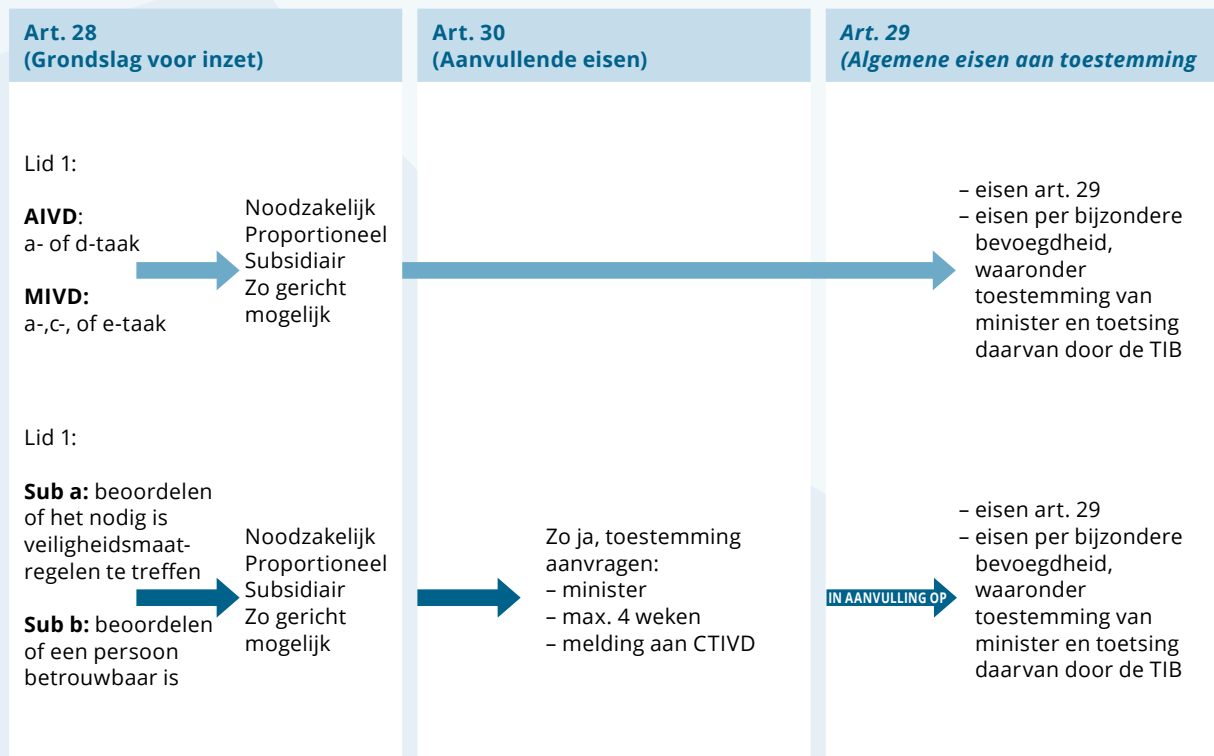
**Art. 28**
**(Grondslag voor inzet)**

**Art. 30**
**(Aanvullende eisen)**

***Art. 29***
***(Algemene eisen aan toestemming***

Lid 1:

**AIVD**:
a- of d-taak

**MIVD:**
a-,c-, of e-taak

Noodzakelijk
Proportioneel
Subsidiair
Zo gericht mogelijk

– eisen art. 29
– eisen per bijzondere bevoegdheid, waaronder toestemming van minister en toetsing daarvan door de TIB

Lid 1:

**Sub a:** beoordelen of het nodig is veiligheidsmaatregelen te treffen

**Sub b:** beoordelen of een persoon betrouwbaar is

Noodzakelijk
Proportioneel
Subsidiair
Zo gericht mogelijk

Zo ja, toestemming aanvragen:
– minister
– max. 4 weken
– melding aan CTIVD

IN AANVULLING OP

– eisen art. 29
– eisen per bijzondere bevoegdheid, waaronder toestemming van minister en toetsing daarvan door de TIB